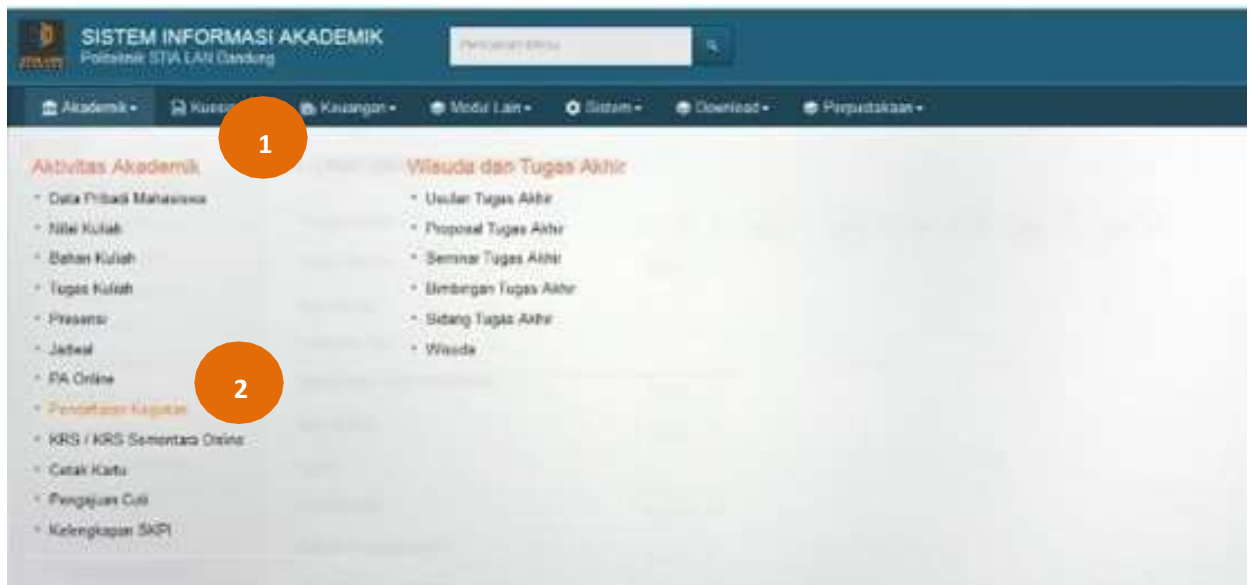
SISTEM INFORMASI AKADEMIK
Politeknik STIA LAN Bandung

Pencarian Menu

Akademik ▾ Kuesi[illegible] Keuangan ▾ Modul Lain ▾ Sistem ▾ Download ▾ Perpustakaan ▾

1

Aktivitas Akademik
• Data Pribadi Mahasiswa
• Nilai Kuliah
• Bahan Kuliah
• Tugas Kuliah
• Presensi
• Jadwal
• PA Online
• Pendaftaran Kegiatan
• KRS / KRS Sementara Online
• Cetak Kartu
• Pengajuan Cuti
• Kelengkapan SKPI

2

Wisuda dan Tugas Akhir
• Usulan Tugas Akhir
• Proposal Tugas Akhir
• Seminar Tugas Akhir
• Bimbingan Tugas Akhir
• Sidang Tugas Akhir
• Wisuda